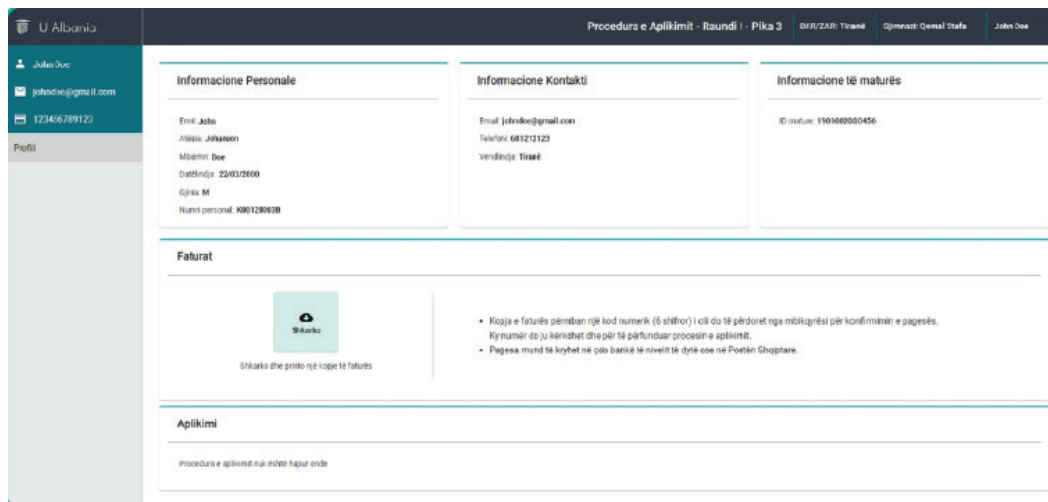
U Albania

Procedura e Aplikimit - Raundi I - Pika 3 DAR/ZAR: Tiranë Gjimnazi: Qemal Stafa John Doe

John Doe
johndoe@gmail.com
123456789123
Profili

Informacione Personale

Emri: John
Atësia: Johanson
Mbiemri: Doe
Datëlindja: 22/03/2000
Gjinia: M
Numri personal: K00120003B

Informacione Kontakti

Email: johndoe@gmail.com
Telefoni: 681212123
Vendlindja: Tiranë

Informacione të maturës

ID mature: 1901002080456

Faturat

Shkarko

Shkarko dhe printo një kopje të faturës

• Kopja e faturës përmban një kod numerik (6 shifror) i cili do të përdoret nga mbikqyrësi për konfirmimin e pagesës. Ky numër do ju kërkohet dhe për të përfunduar procesin e aplikimit.
• Pagesa mund të kryhet në çdo bankë të nivelit të dytë ose në Postën Shqiptare.

Aplikimi

Procedura e aplikimit nuk eshte hapur ende